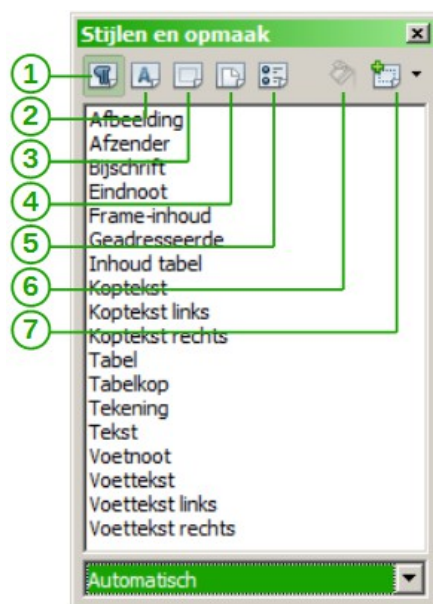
Stijlen en opmaak

1
2
3
4
5
6
7

Afbeelding
Afzender
Bijschrift
Eindnoot
Frame-inhoud
Geadresseerde
Inhoud tabel
Koptekst
Koptekst links
Koptekst rechts
Tabel
Tabelkop
Tekening
Tekst
Voetnoot
Voettekst
Voettekst links
Voettekst rechts

Automatisch